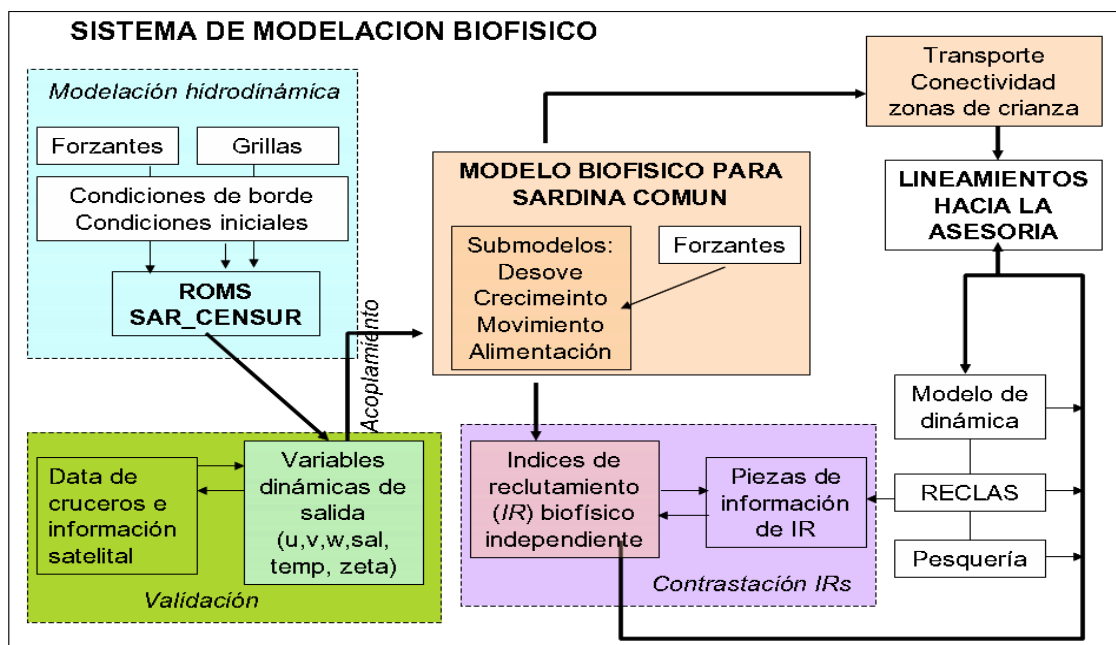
SISTEMA DE MODELACION BIOFISICO

Modelación hidrodinámica

Forzantes

Grillas

Condiciones de borde
Condiciones iniciales

ROMS
SAR_CENSUR

Acoplamiento

MODELO BIOFISICO PARA SARDINA COMUN

Submodelos:
Desove
Crecimeinto
Movimiento
Alimentación

Forzantes

Transporte
Conectividad
zonas de crianza

LINEAMIENTOS
HACIA LA
ASESORIA

Data de cruceros e información satelital

Variables dinámicas de salida
(u,v,w,sal, temp, zeta)

Validación

Indices de reclutamiento (IR) biofísico independiente

Piezas de información de IR

Contrastación IRs

Modelo de dinámica

RECLAS

Pesquería